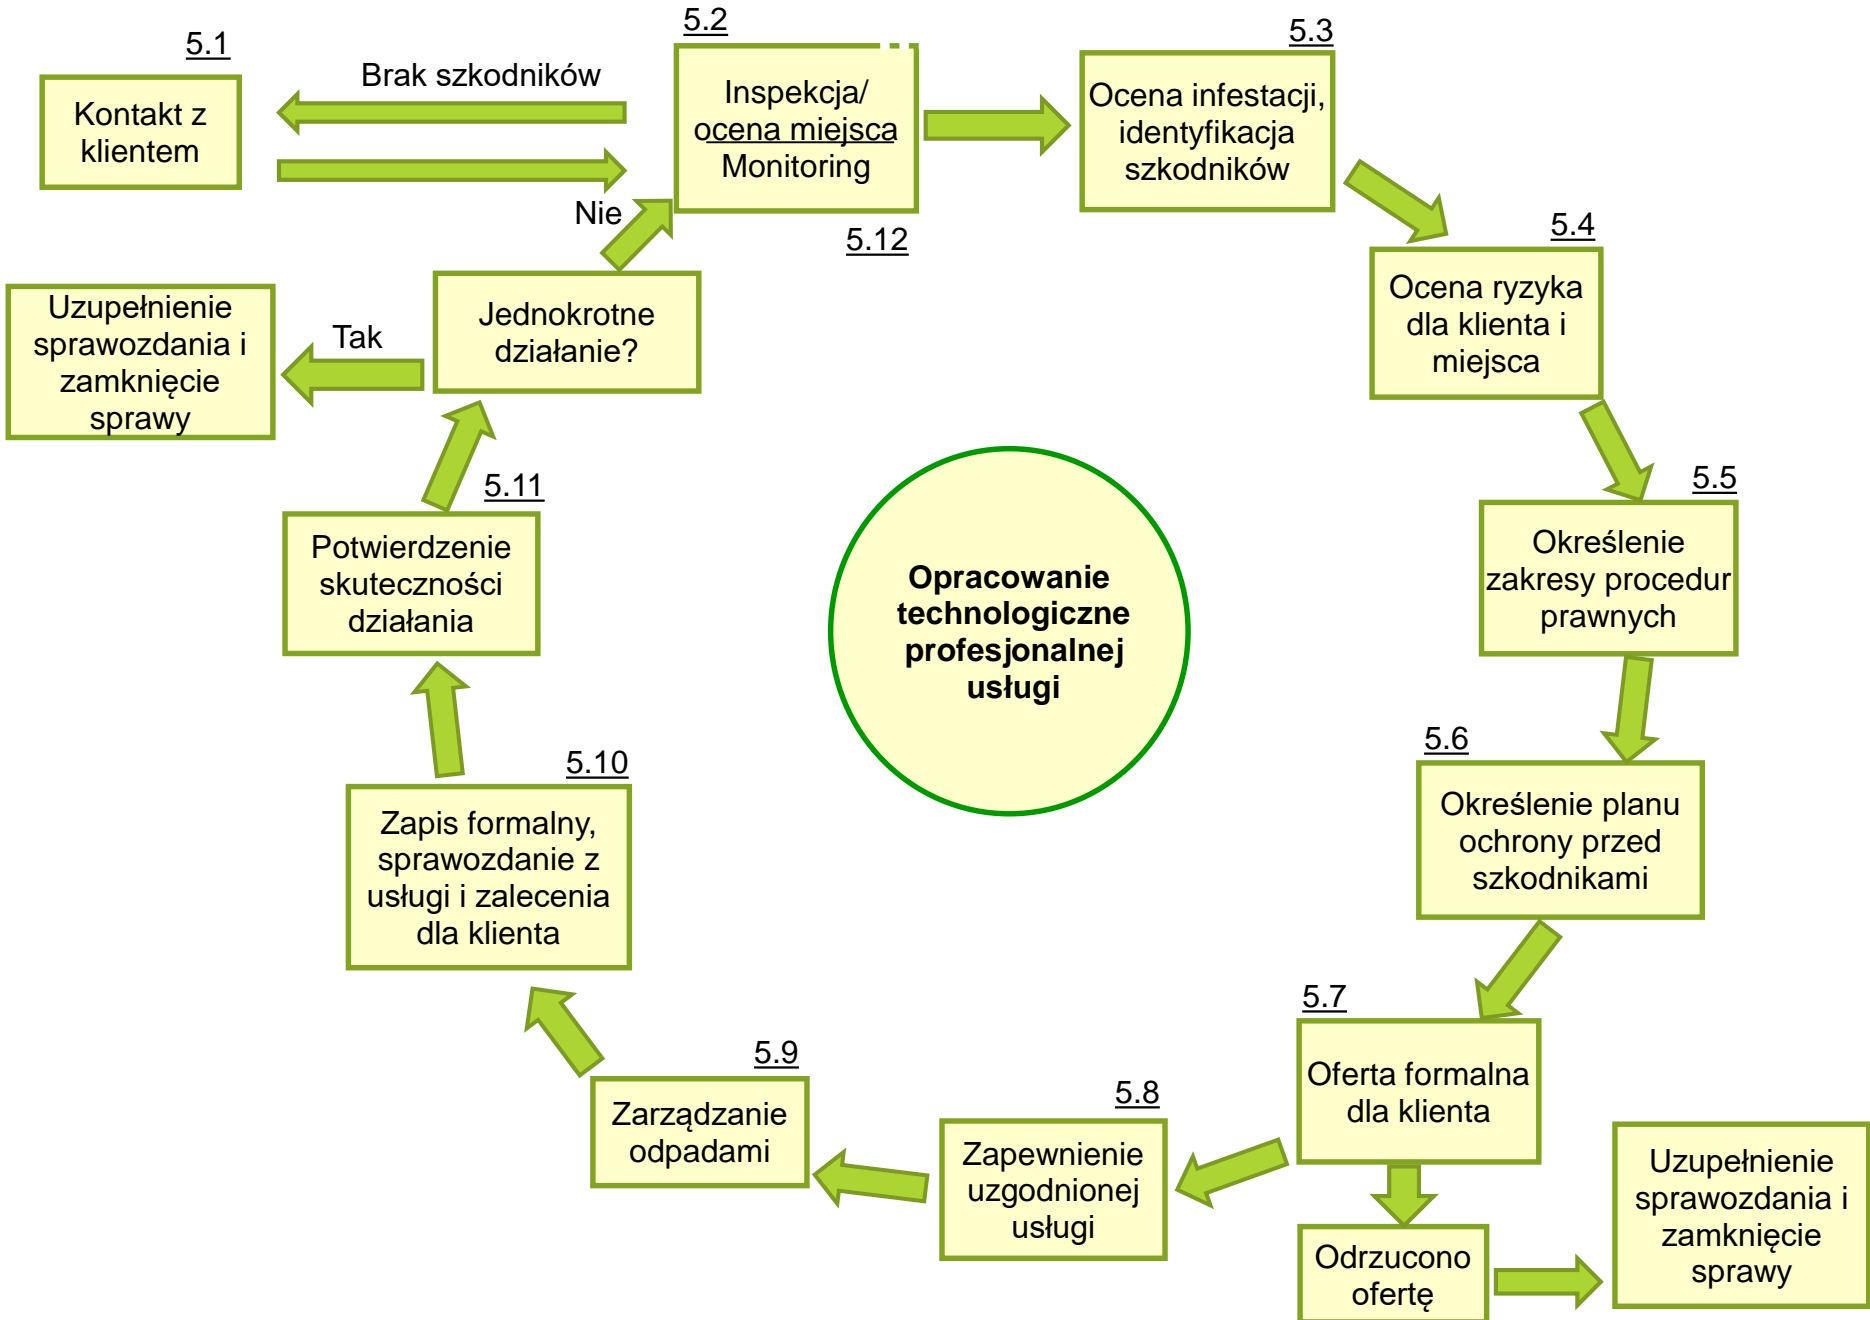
5.1
Kontakt z klientem

Brak szkodników

5.2
Inspekcja/ ocena miejsca Monitoring

5.12

5.3
Ocena infestacji, identyfikacja szkodników

5.4
Ocena ryzyka dla klienta i miejsca

5.5
Określenie zakresy procedur prawnych

5.6
Określenie planu ochrony przed szkodnikami

5.7
Oferta formalna dla klienta

Odrzucono ofertę

Uzupełnienie sprawozdania i zamknięcie sprawy

5.8
Zapewnienie uzgodnionej usługi

5.9
Zarządzanie odpadami

5.10
Zapis formalny, sprawozdanie z usługi i zalecenia dla klienta

5.11
Potwierdzenie skuteczności działania

Jednokrotne działanie?

Nie

Tak

Uzupełnienie sprawozdania i zamknięcie sprawy

**Opracowanie technologiczne profesjonalnej usługi**